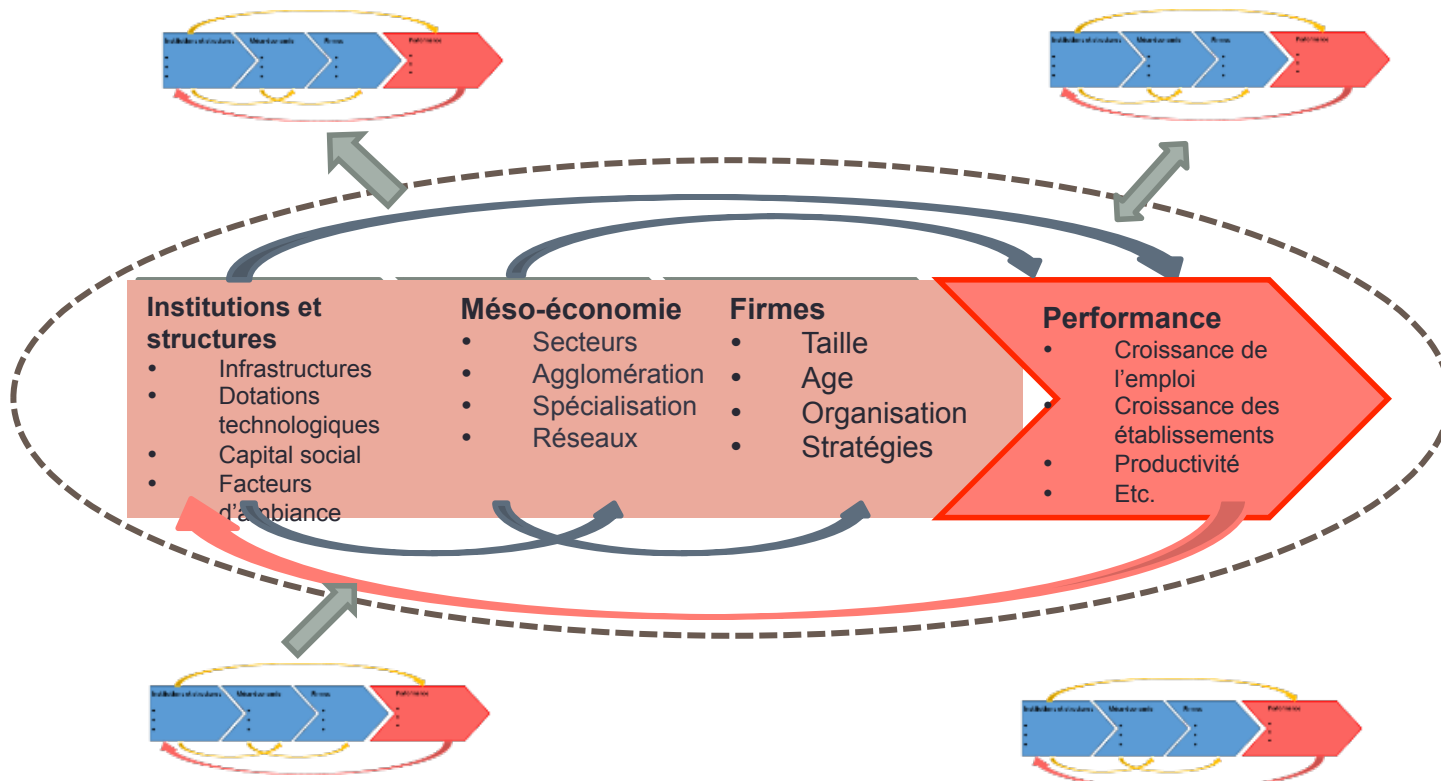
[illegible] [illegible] Firmes Performance

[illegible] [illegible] Firmes Performance

Institutions et structures
• Infrastructures
• Dotations technologiques
• Capital social
• Facteurs d'ambiance

Méso-économie
• Secteurs
• Agglomération
• Spécialisation
• Réseaux

Firmes
• Taille
• Age
• Organisation
• Stratégies

Performance
• Croissance de l'emploi
• Croissance des établissements
• Productivité
• Etc.

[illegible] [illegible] Firmes Performance

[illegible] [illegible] Firmes Performance